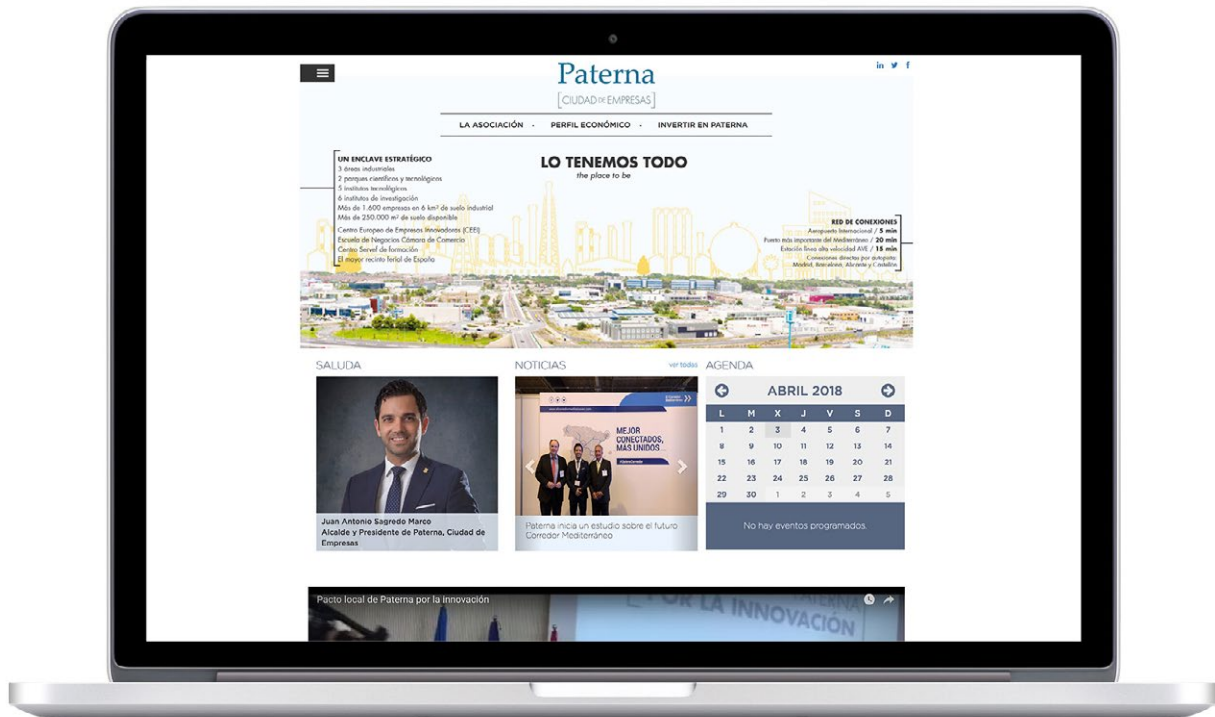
Paterna
[CIUDAD DE EMPRESAS]

in t f

LA ASOCIACIÓN · PERFIL ECONÓMICO · INVERTIR EN PATERNA

UN ENCLAVE ESTRATÉGICO
3 áreas industriales
2 parques científicos y tecnológicos
5 institutos tecnológicos
6 institutos de investigación
Más de 1.600 empresas en 6 km² de suelo industrial
Más de 250.000 m² de suelo disponible
Centro Europeo de Empresas Innovadoras (CEEI)
Escuela de Negocios Cámara de Comercio
Centro Servef de formación
El mayor recinto ferial de España

LO TENEMOS TODO
the place to be

RED DE CONEXIONES
Aeropuerto Internacional / 5 min
Puerto más importante del Mediterráneo / 20 min
Estación línea alta velocidad AVE / 15 min
Conexiones directas por autopista
Madrid, Barcelona, Alicante y Castellón

SALUDA
Juan Antonio Sagredo Marco
Alcalde y Presidente de Paterna, Ciudad de Empresas

NOTICIAS
ver todas
MEJOR CONECTADOS, MÁS UNIDOS
Paterna inicia un estudio sobre el futuro Corredor Mediterráneo

AGENDA
ABRIL 2018
| L | M | X | J | V | S | D |
|---|---|---|---|---|---|---|
| 1 | 2 | 3 | 4 | 5 | 6 | 7 |
| 8 | 9 | 10 | 11 | 12 | 13 | 14 |
| 15 | 16 | 17 | 18 | 19 | 20 | 21 |
| 22 | 23 | 24 | 25 | 26 | 27 | 28 |
| 29 | 30 | 1 | 2 | 3 | 4 | 5 |
No hay eventos programados.

Pacto local de Paterna por la Innovación
POR LA INNOVACIÓN